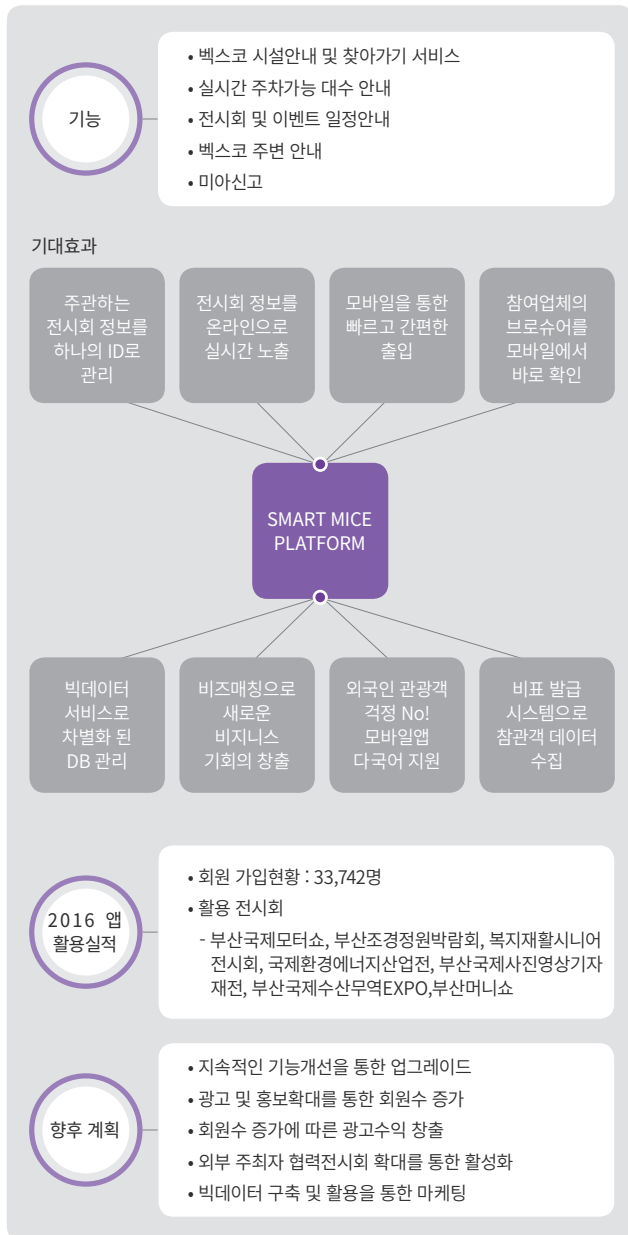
기능

• 벡스코 시설안내 및 찾아가기 서비스
• 실시간 주차가능 대수 안내
• 전시회 및 이벤트 일정안내
• 벡스코 주변 안내
• 미아신고

기대효과

주관하는 전시회 정보를 하나의 ID로 관리

전시회 정보를 온라인으로 실시간 노출

모바일을 통한 빠르고 간편한 출입

참여업체의 브로슈어를 모바일에서 바로 확인

SMART MICE PLATFORM

빅데이터 서비스로 차별화 된 DB 관리

비즈매칭으로 새로운 비지니스 기회의 창출

외국인 관광객 걱정 No! 모바일앱 다국어 지원

비표 발급 시스템으로 참관객 데이터 수집

2016 앱 활용실적

• 회원 가입현황 : 33,742명
• 활용 전시회
- 부산국제모터쇼, 부산조경정원박람회, 복지재활시니어전시회, 국제환경에너지산업전, 부산국제사진영상기자재전, 부산국제수산무역EXPO,부산머니쇼

향후 계획

• 지속적인 기능개선을 통한 업그레이드
• 광고 및 홍보확대를 통한 회원수 증가
• 회원수 증가에 따른 광고수익 창출
• 외부 주최자 협력전시회 확대를 통한 활성화
• 빅데이터 구축 및 활용을 통한 마케팅